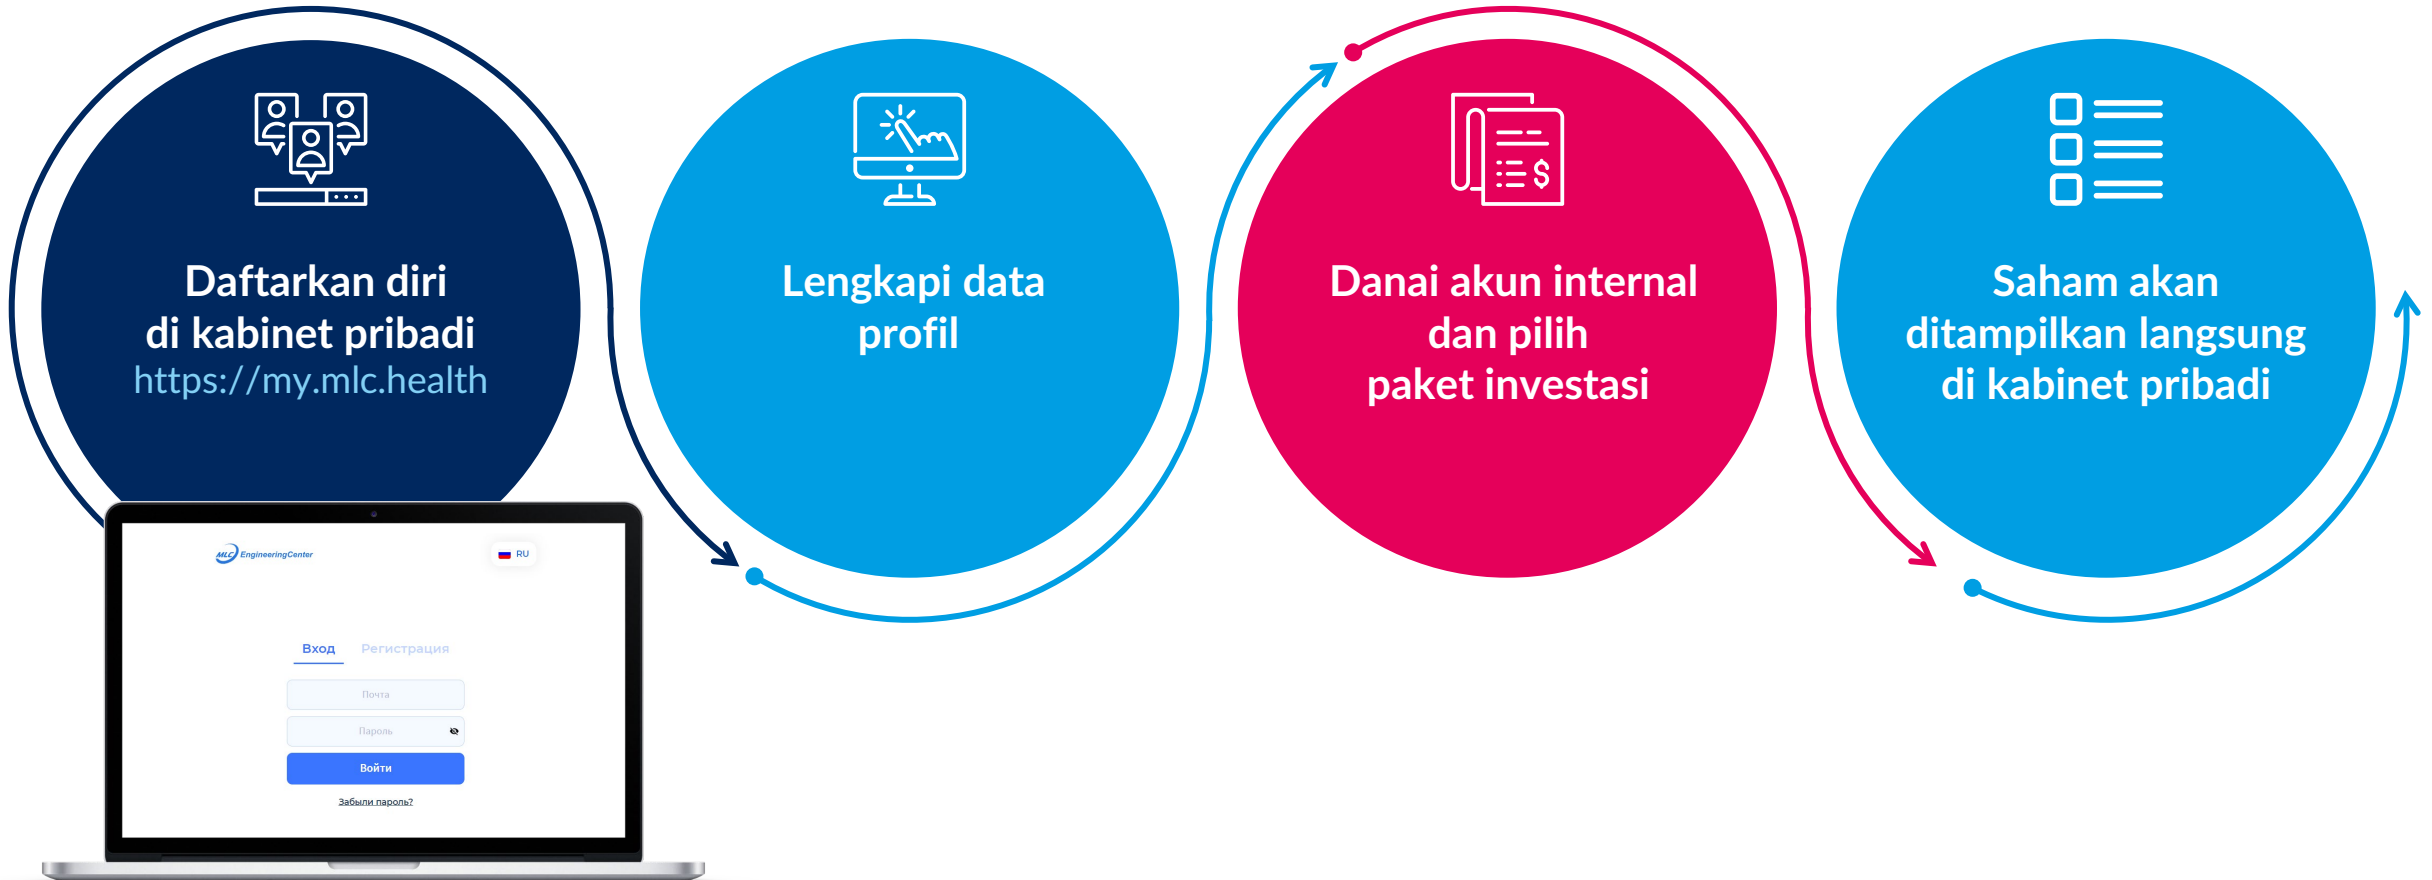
Daftarkan diri di kabinet pribadi
https://my.mlc.health

MLC EngineeringCenter
RU
Вход
Регистрация
Почта
Пароль
Войти
Забыли пароль?

Lengkapi data profil

Danai akun internal dan pilih paket investasi

Saham akan ditampilkan langsung di kabinet pribadi